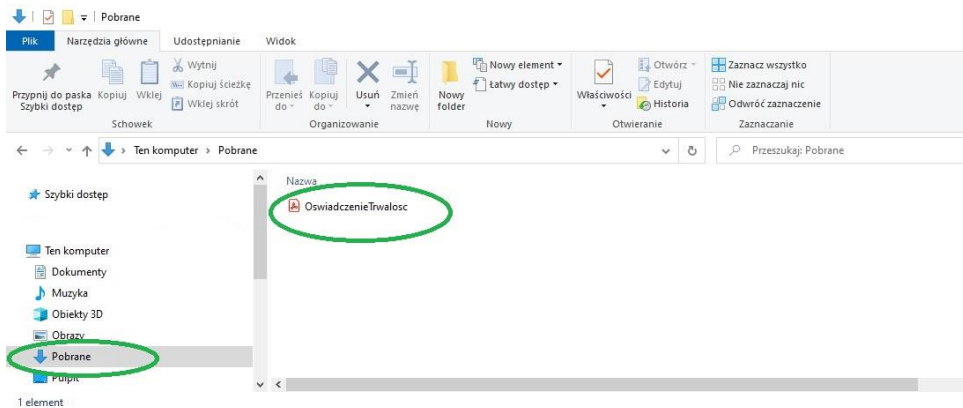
Pobrane

Plik | Narzędzia główne | Udostępnianie | Widok

Przypnij do paska Szybki dostęp | Kopiuj | Wklej | Wytnij | Kopiuj ścieżkę | Wklej skrót
Schowek

Przenieś do | Kopiuj do | Usuń | Zmień nazwę
Organizowanie

Nowy folder | Nowy element | Łatwy dostęp
Nowy

Właściwości | Otwórz | Edytuj | Historia
Otwieranie

Zaznacz wszystko | Nie zaznaczaj nic | Odwróć zaznaczenie
Zaznaczanie

Ten komputer > Pobrane

Przeszukaj: Pobrane

Szybki dostęp

Ten komputer
Dokumenty
Muzyka
Obiekty 3D
Obrazy
Pobrane
Pulpit

Nazwa
OswiadczenieTrwalosc

1 element